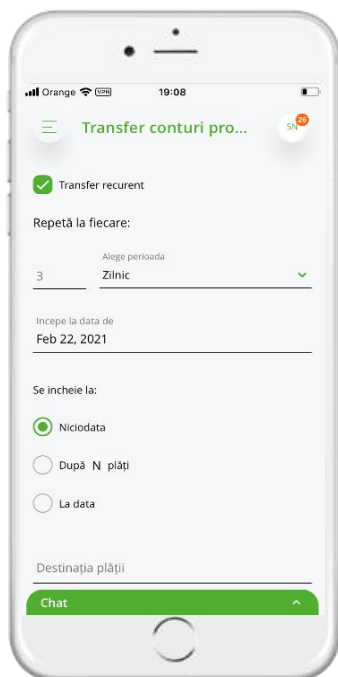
Orange VPN 19:08

Transfer conturi pro...

SN 26

Transfer recurent

Repetă la fiecare:

3

Alege perioada

Zilnic

Incepe la data de

Feb 22, 2021

Se incheie la:

Niciodata

După N plăți

La data

Destinația plății

Chat